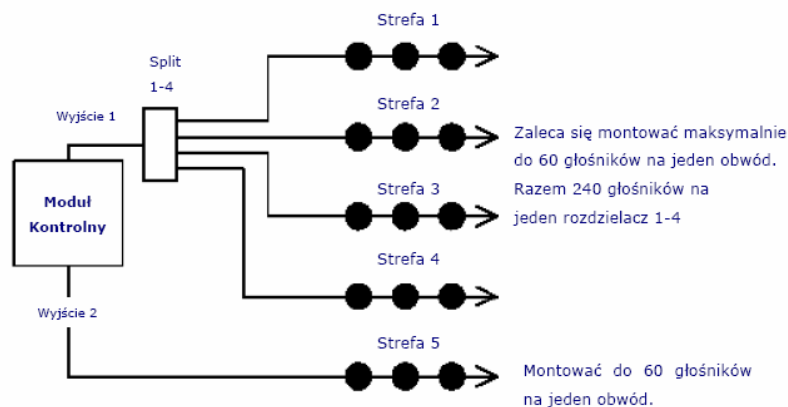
Strefa 1

Split 1-4

Wyjście 1

Strefa 2

Zaleca się montować maksymalnie do 60 głośników na jeden obwód. Razem 240 głośników na jeden rozdzielacz 1-4

Moduł Kontrolny

Strefa 3

Strefa 4

Wyjście 2

Strefa 5

Montować do 60 głośników na jeden obwód.